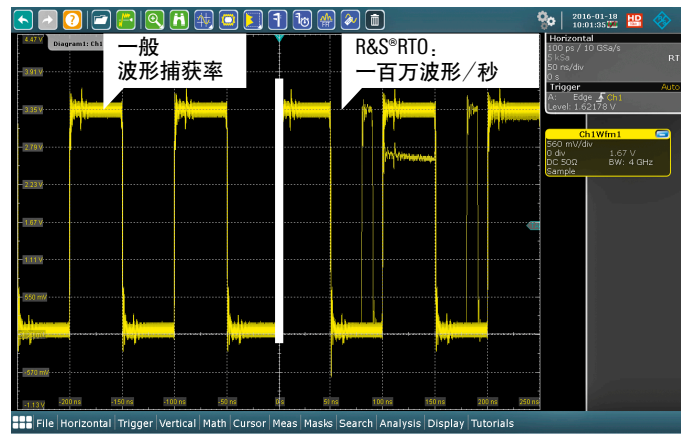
2016-01-18
10:01:35
HD

4.47 V
Diagram1: Ch1
3.91 V
3.35 V
2.79 V
2.23 V
1.67 V
1.11 V
550 mV
-570 mV
-1.13 V

一般
波形捕获率

R&S®RTO：
一百万波形/秒

-200 ns
-150 ns
-100 ns
-50 ns
0 ns
50 ns
100 ns
150 ns
200 ns
250 ns

Horizontal
100 ps / 10 GSa/s
5 kSa
50 ns/div
0 s
RT

Trigger
Auto
A: Edge Ch1
Level: 1.62178 V

Ch1Wfm1
560 mV/div
0 div
1.67 V
DC 50Ω
BW: 4 GHz
Sample

File Horizontal Trigger Vertical Math Cursor Meas Masks Search Analysis Display Tutorials